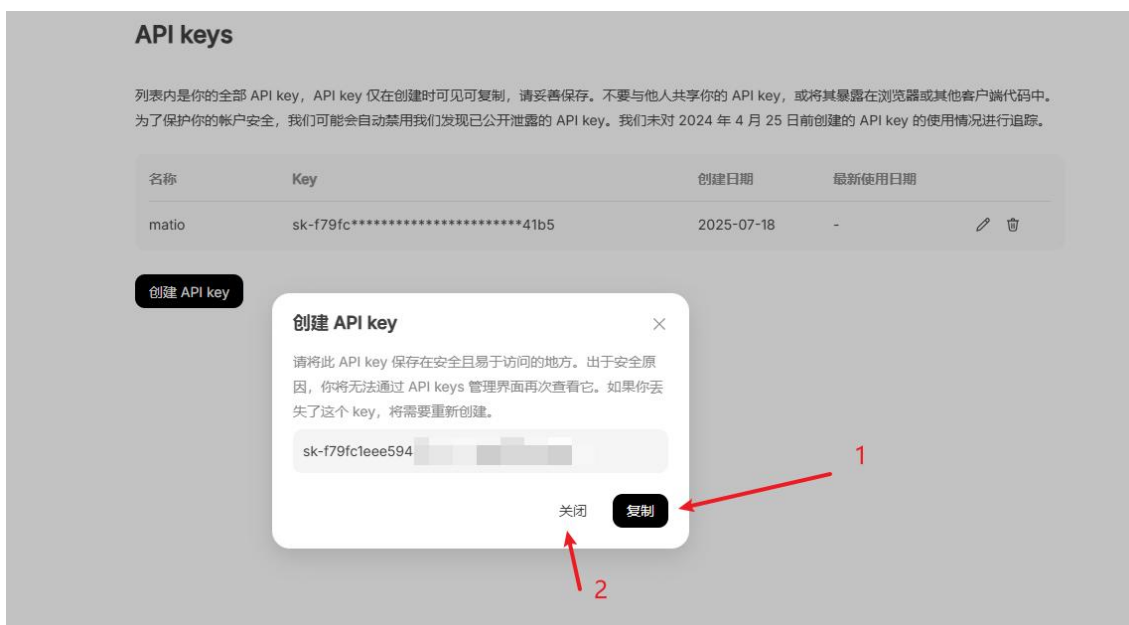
API keys

列表内是你的全部 API key，API key 仅在创建时可见可复制，请妥善保存。不要与他人共享你的 API key，或将其暴露在浏览器或其他客户端代码中。为了保护你的帐户安全，我们可能会自动禁用我们发现已公开泄露的 API key。我们未对 2024 年 4 月 25 日前创建的 API key 的使用情况进行追踪。

| 名称 | Key | 创建日期 | 最新使用日期 |
|---|---|---|---|
| matio | sk-f79fc************************41b5 | 2025-07-18 | - |

创建 API key

创建 API key

请将此 API key 保存在安全且易于访问的地方。出于安全原因，你将无法通过 API keys 管理界面再次查看它。如果你丢失了这个 key，将需要重新创建。

sk-f79fc1eee594 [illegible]

关闭 复制

1

2